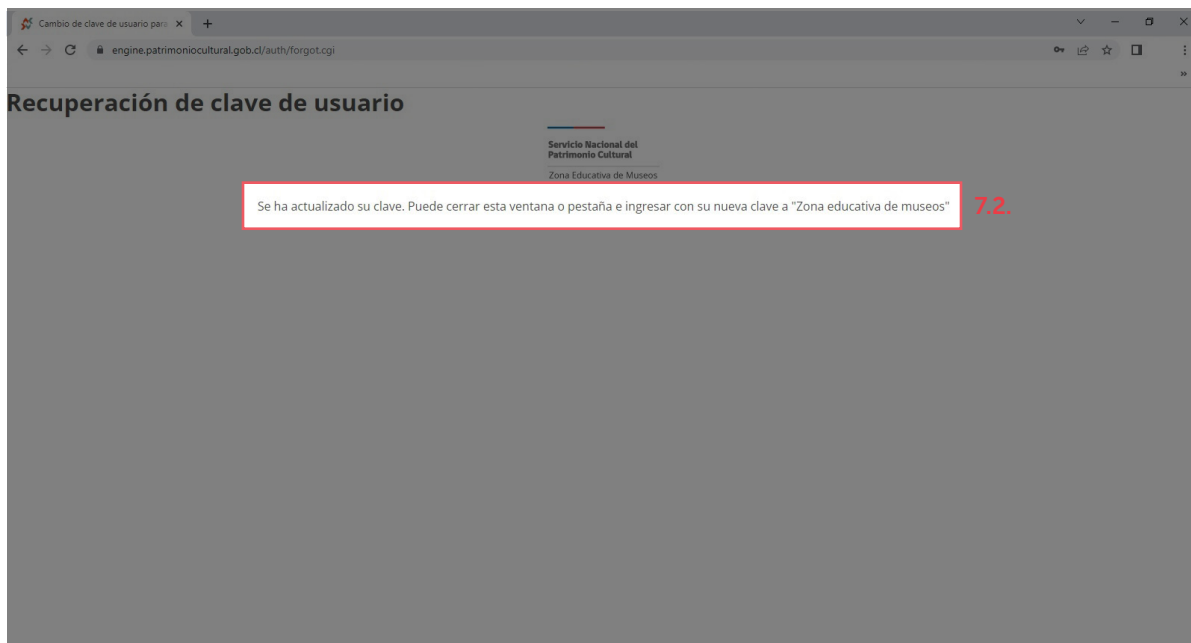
Cambio de clave de usuario para

engine.patrimoniocultural.gob.cl/auth/forgot.cgi

Recuperación de clave de usuario

Servicio Nacional del Patrimonio Cultural

Zona Educativa de Museos

Se ha actualizado su clave. Puede cerrar esta ventana o pestaña e ingresar con su nueva clave a "Zona educativa de museos"

7.2.